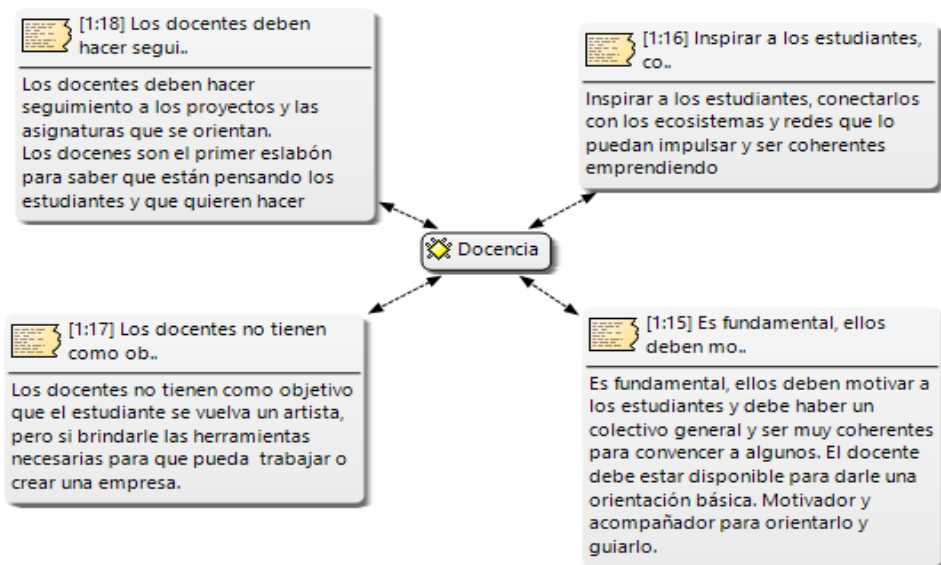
[1:18] Los docentes deben hacer segui..

Los docentes deben hacer seguimiento a los proyectos y las asignaturas que se orientan.
Los docenes son el primer eslabón para saber que están pensando los estudiantes y que quieren hacer

[1:16] Inspirar a los estudiantes, co..

Inspirar a los estudiantes, conectarlos con los ecosistemas y redes que lo puedan impulsar y ser coherentes emprendiendo

Docencia

[1:17] Los docentes no tienen como ob..

Los docentes no tienen como objetivo que el estudiante se vuelva un artista, pero si brindarle las herramientas necesarias para que pueda trabajar o crear una empresa.

[1:15] Es fundamental, ellos deben mo..

Es fundamental, ellos deben motivar a los estudiantes y debe haber un colectivo general y ser muy coherentes para convencer a algunos. El docente debe estar disponible para darle una orientación básica. Motivador y acompañador para orientarlo y guiarlo.